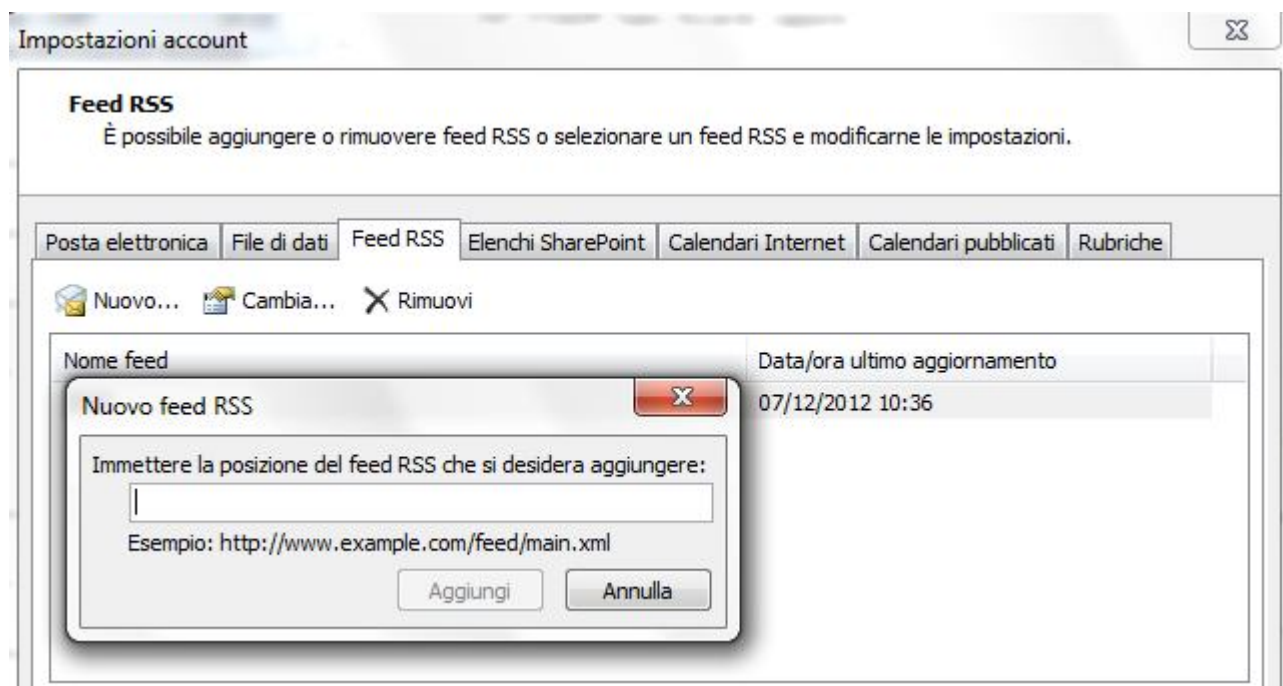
Impostazioni account

Feed RSS
È possibile aggiungere o rimuovere feed RSS o selezionare un feed RSS e modificarne le impostazioni.

Posta elettronica | File di dati | Feed RSS | Elenchi SharePoint | Calendari Internet | Calendari pubblicati | Rubriche

Nuovo... Cambia... Rimuovi

| Nome feed | Data/ora ultimo aggiornamento |
|---|---|
| | 07/12/2012 10:36 |

Nuovo feed RSS

Immettere la posizione del feed RSS che si desidera aggiungere:

Esempio: http://www.example.com/feed/main.xml

Aggiungi Annulla